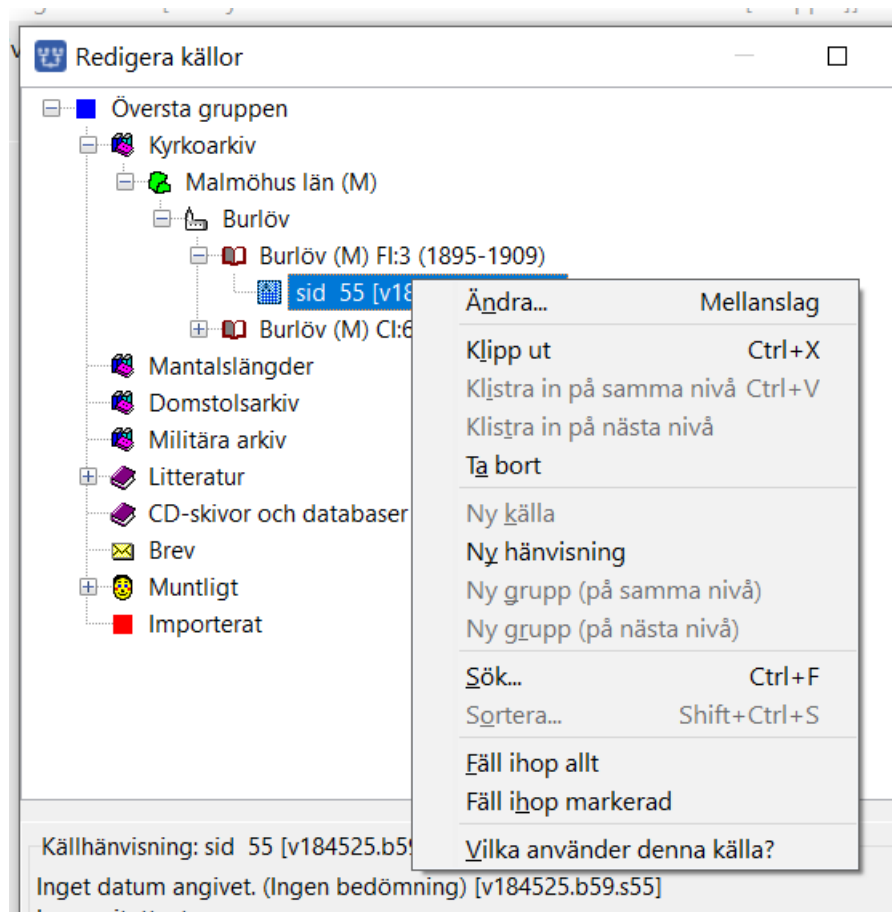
Redigera källor

Översta gruppen
Kyrkoarkiv
Malmöhus län (M)
Burlöv
Burlöv (M) FI:3 (1895-1909)
sid 55 [v18
Burlöv (M) CI:6
Mantalslängder
Domstolsarkiv
Militära arkiv
Litteratur
CD-skivor och databaser
Brev
Muntligt
Importerat

Ändra... Mellanslag
Klipp ut Ctrl+X
Klistra in på samma nivå Ctrl+V
Klistra in på nästa nivå
Ta bort
Ny källa
Ny hänvisning
Ny grupp (på samma nivå)
Ny grupp (på nästa nivå)
Sök... Ctrl+F
Sortera... Shift+Ctrl+S
Fäll ihop allt
Fäll ihop markerad
Vilka använder denna källa?

Källhänvisning: sid 55 [v184525.b5
Inget datum angivet. (Ingen bedömning) [v184525.b59.s55]